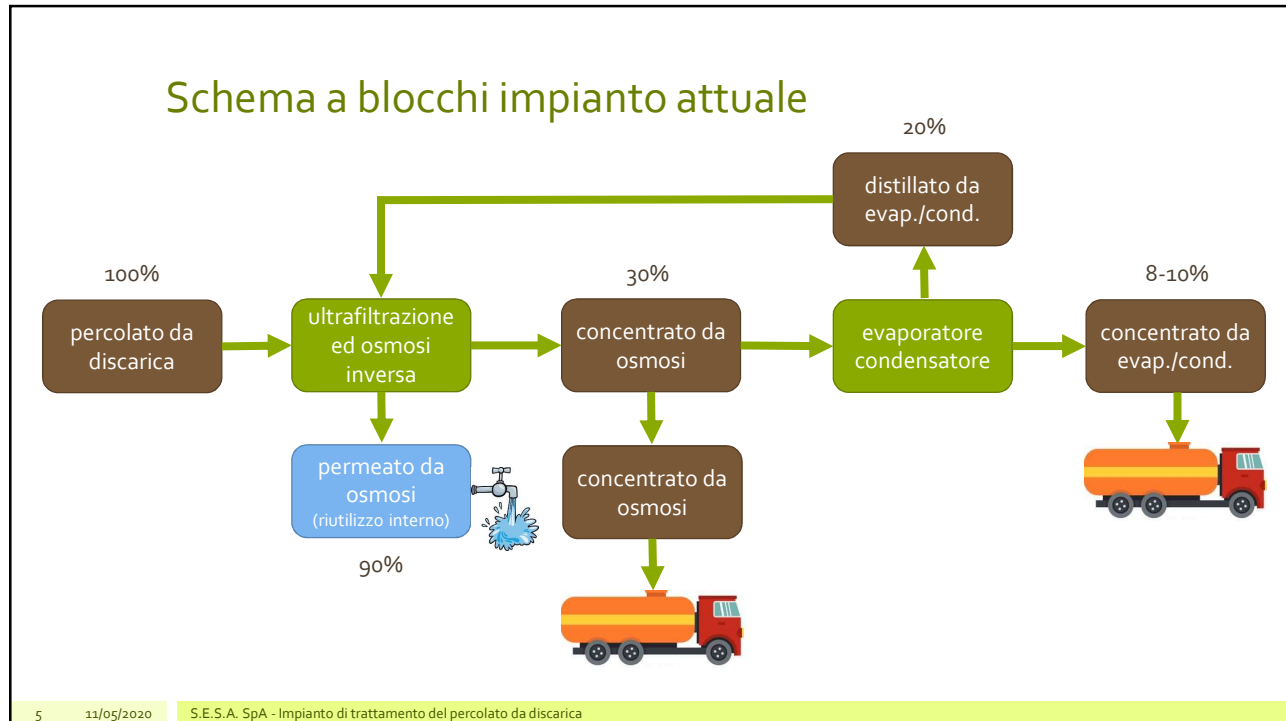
Schema a blocchi impianto attuale

20%

distillato da evap./cond.

100%

percolato da discarica

ultrafiltrazione ed osmosi inversa

30%

concentrato da osmosi

evaporatore condensatore

8-10%

concentrato da evap./cond.

permeato da osmosi (riutilizzo interno)

90%

concentrato da osmosi

5 11/05/2020 S.E.S.A. SpA - Impianto di trattamento del percolato da discarica